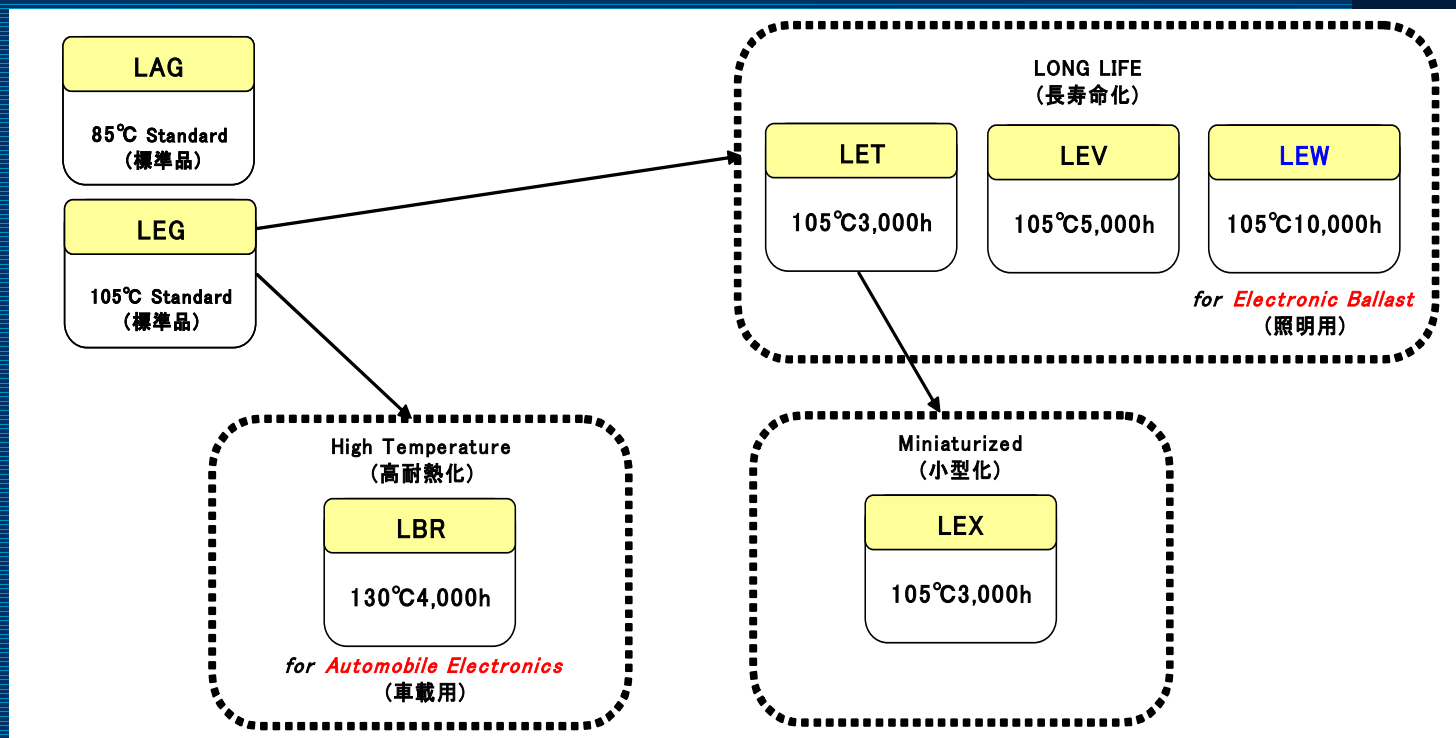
LAG

85℃ Standard
(標準品)

LEG

105℃ Standard
(標準品)

LONG LIFE
(長寿命化)

LET

105℃3,000h

LEV

105℃5,000h

LEW

105℃10,000h

for Electronic Ballast
(照明用)

High Temperature
(高耐熱化)

LBR

130℃4,000h

for Automobile Electronics
(車載用)

Miniaturized
(小型化)

LEX

105℃3,000h